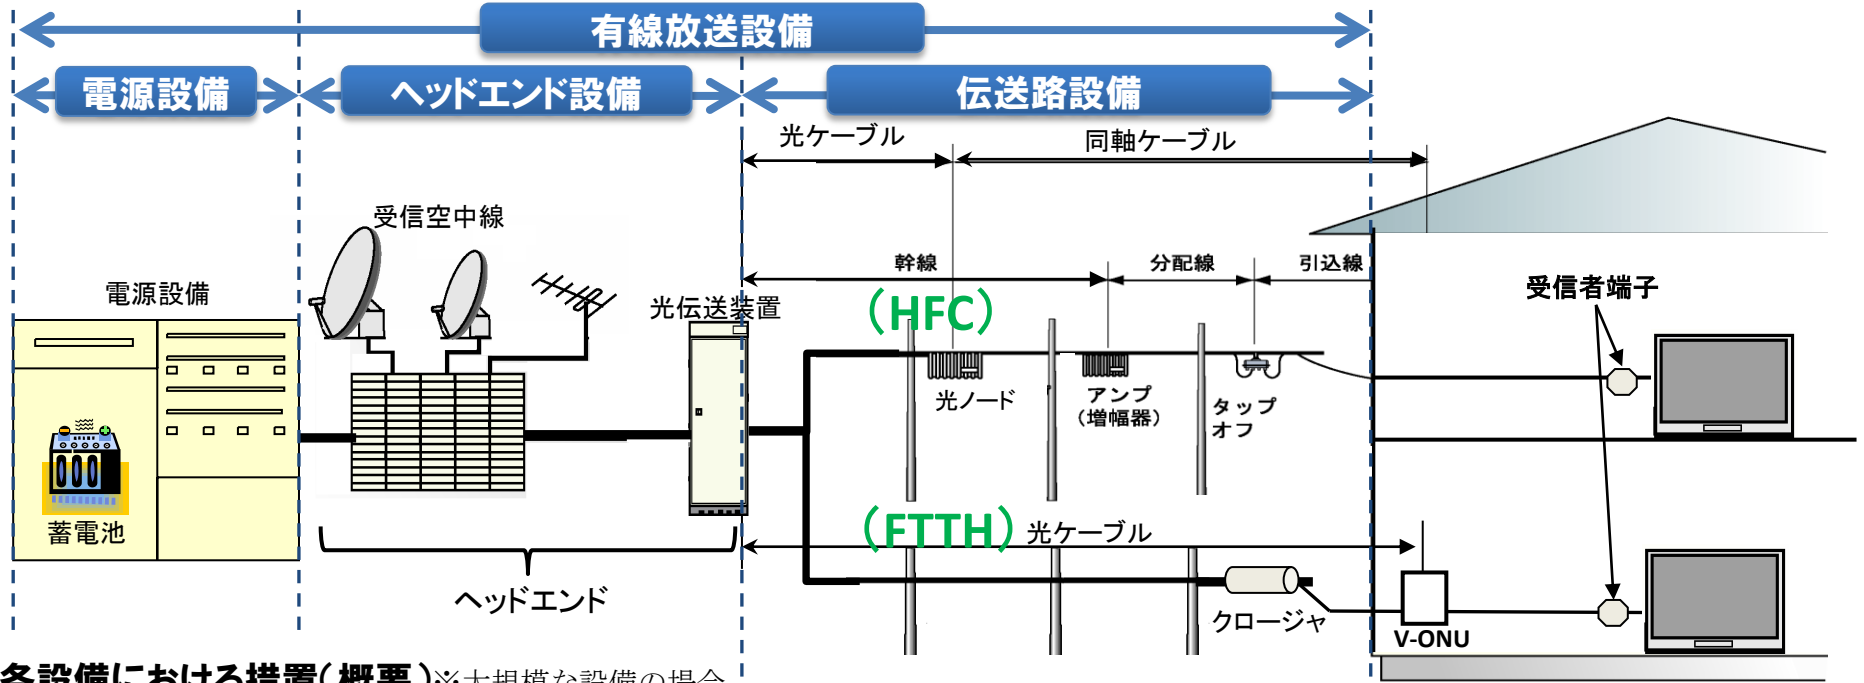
有線放送設備

電源設備

ヘッドエンド設備

伝送路設備

光ケーブル

同軸ケーブル

受信空中線

幹線

分配線

引込線

電源設備

光伝送装置

(HFC)

受信者端子

光ノード

アンプ (増幅器)

タップ オフ

蓄電池

(FTTH) 光ケーブル

ヘッドエンド

クロージャ

V-ONU

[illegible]設備における措置(概要)※大規模な設備の場合